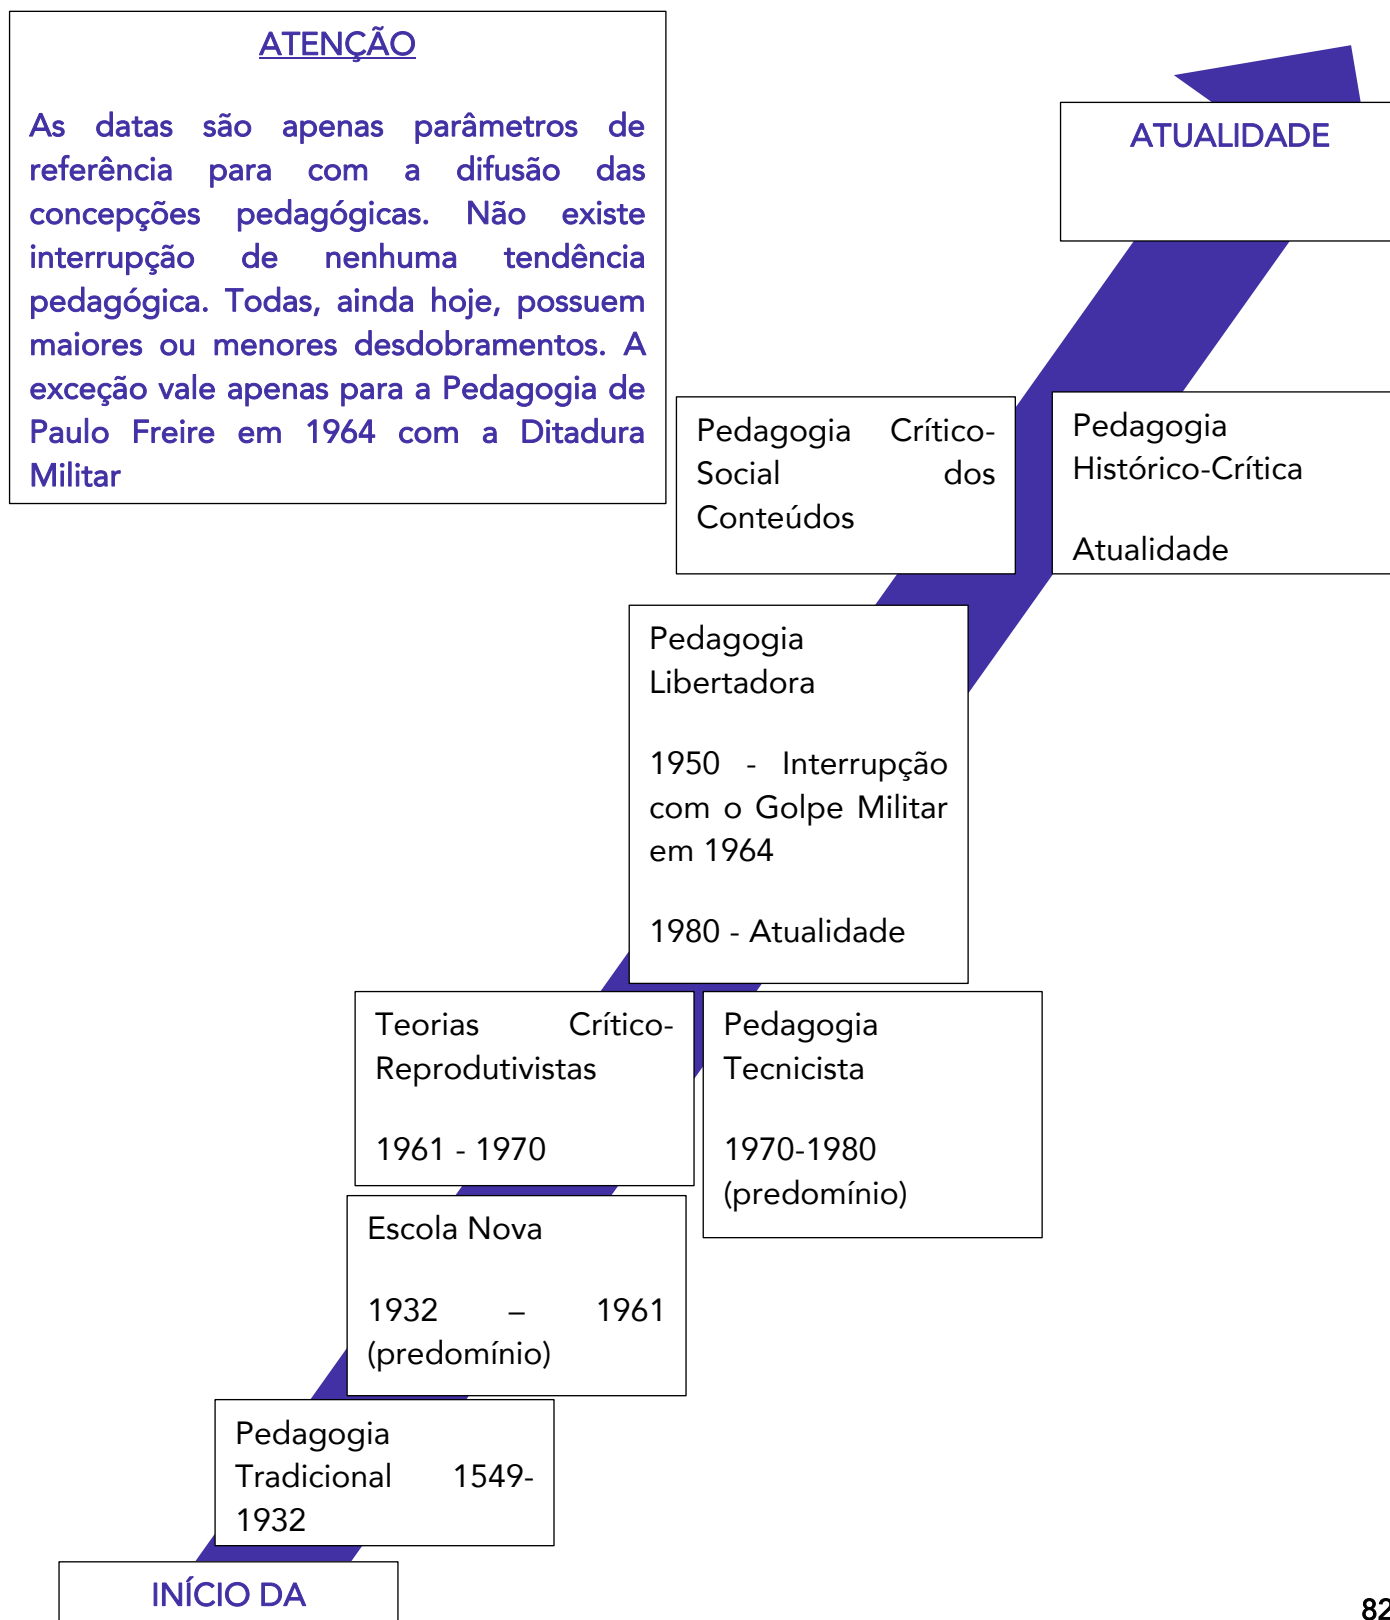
ATENÇÃO

As datas são apenas parâmetros de referência para com a difusão das concepções pedagógicas. Não existe interrupção de nenhuma tendência pedagógica. Todas, ainda hoje, possuem maiores ou menores desdobramentos. A exceção vale apenas para a Pedagogia de Paulo Freire em 1964 com a Ditadura Militar

ATUALIDADE

Pedagogia Crítico-Social dos Conteúdos

Pedagogia Histórico-Crítica

Atualidade

Pedagogia Libertadora

1950 - Interrupção com o Golpe Militar em 1964

1980 - Atualidade

Teorias Crítico-Reprodutivistas

1961 - 1970

Pedagogia Tecnicista

1970-1980 (predomínio)

Escola Nova

1932 – 1961 (predomínio)

Pedagogia Tradicional 1549-1932

INÍCIO DA

82